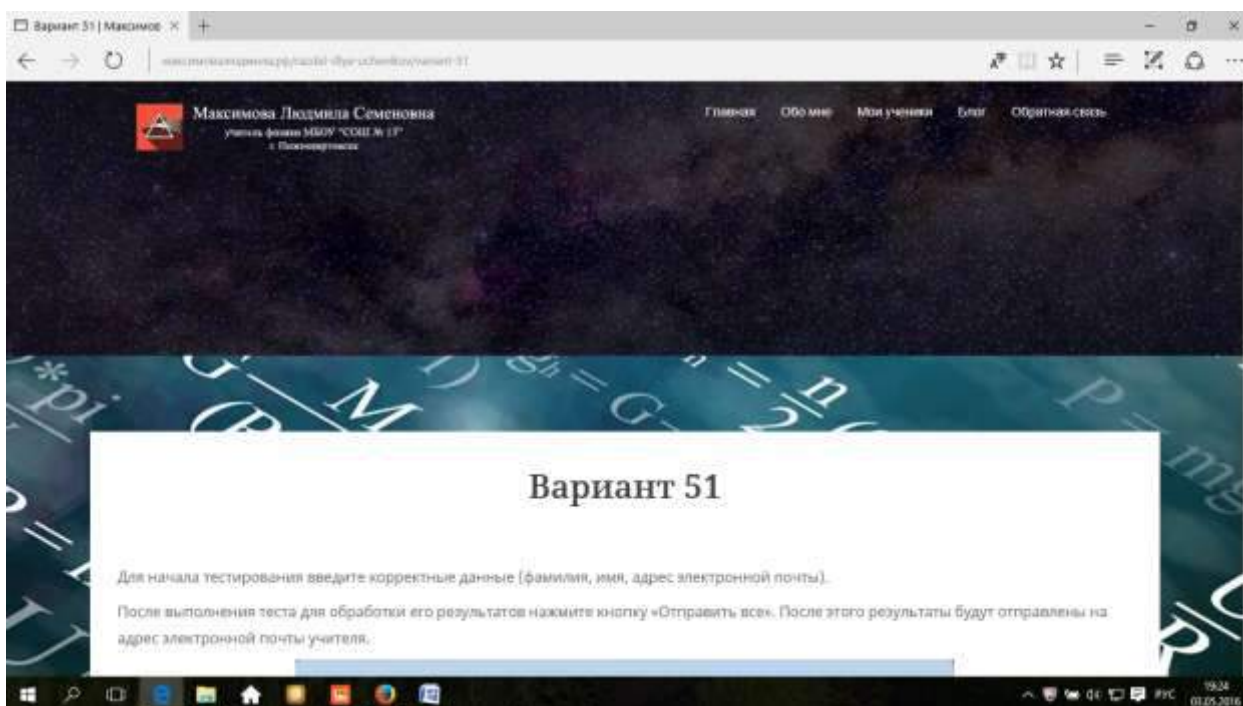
Вариант 51 | Максимов ×

Максимова Людмила Семеновна
учитель физики МБОУ "СОШ № 13"
г. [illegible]

Главная Обо мне Мои ученики Блог Обратная связь

Вариант 51

Для начала тестирования введите корректные данные (фамилия, имя, адрес электронной почты).

После выполнения теста для обработки его результатов нажмите кнопку «Отправить все». После этого результаты будут отправлены на адрес электронной почты учителя.

РУС 19:24 03.05.2016